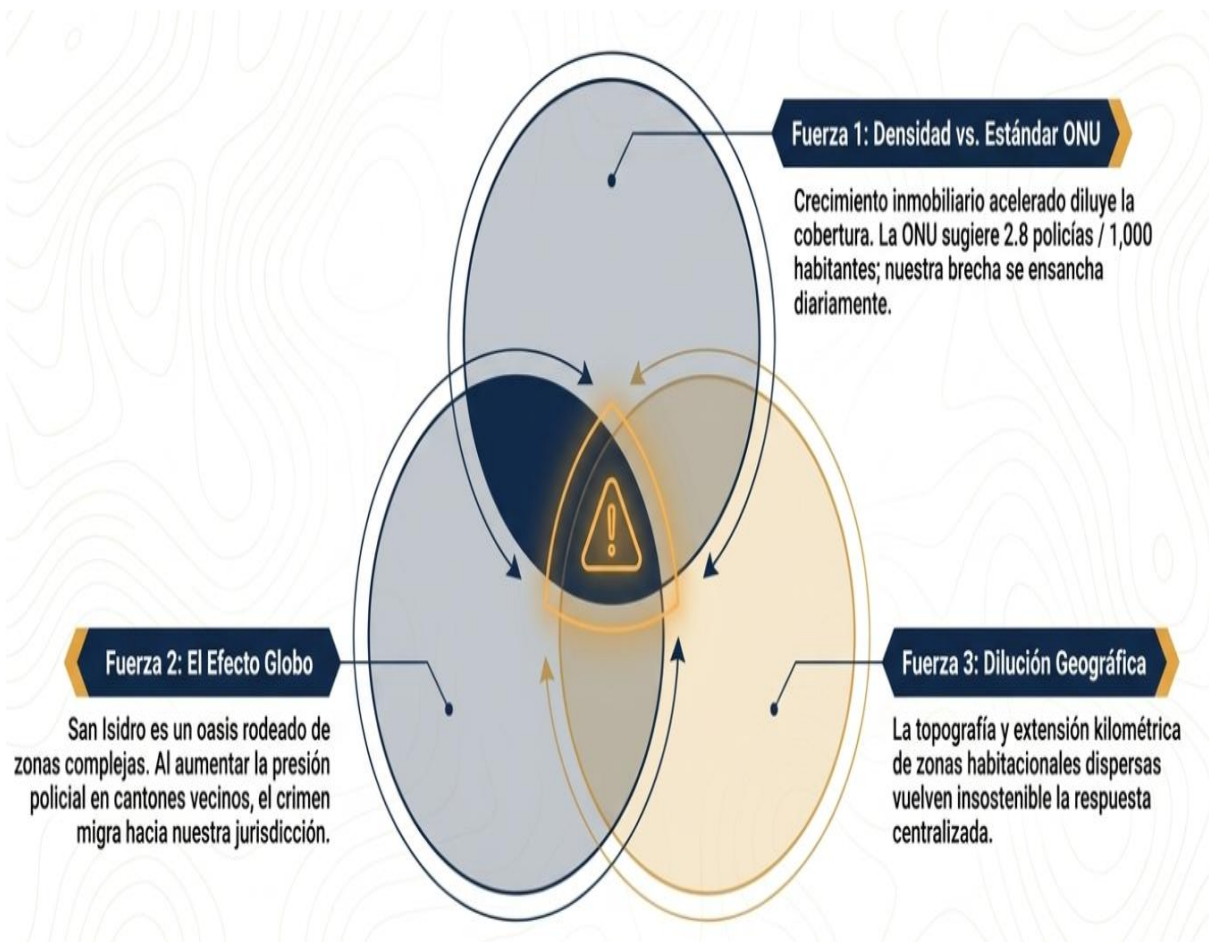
Fuerza 1: Densidad vs. Estándar ONU

Crecimiento inmobiliario acelerado diluye la cobertura. La ONU sugiere 2.8 policías / 1,000 habitantes; nuestra brecha se ensancha diariamente.

Fuerza 2: El Efecto Globo

San Isidro es un oasis rodeado de zonas complejas. Al aumentar la presión policial en cantones vecinos, el crimen migra hacia nuestra jurisdicción.

Fuerza 3: Dilución Geográfica

La topografía y extensión kilométrica de zonas habitacionales dispersas vuelven insostenible la respuesta centralizada.